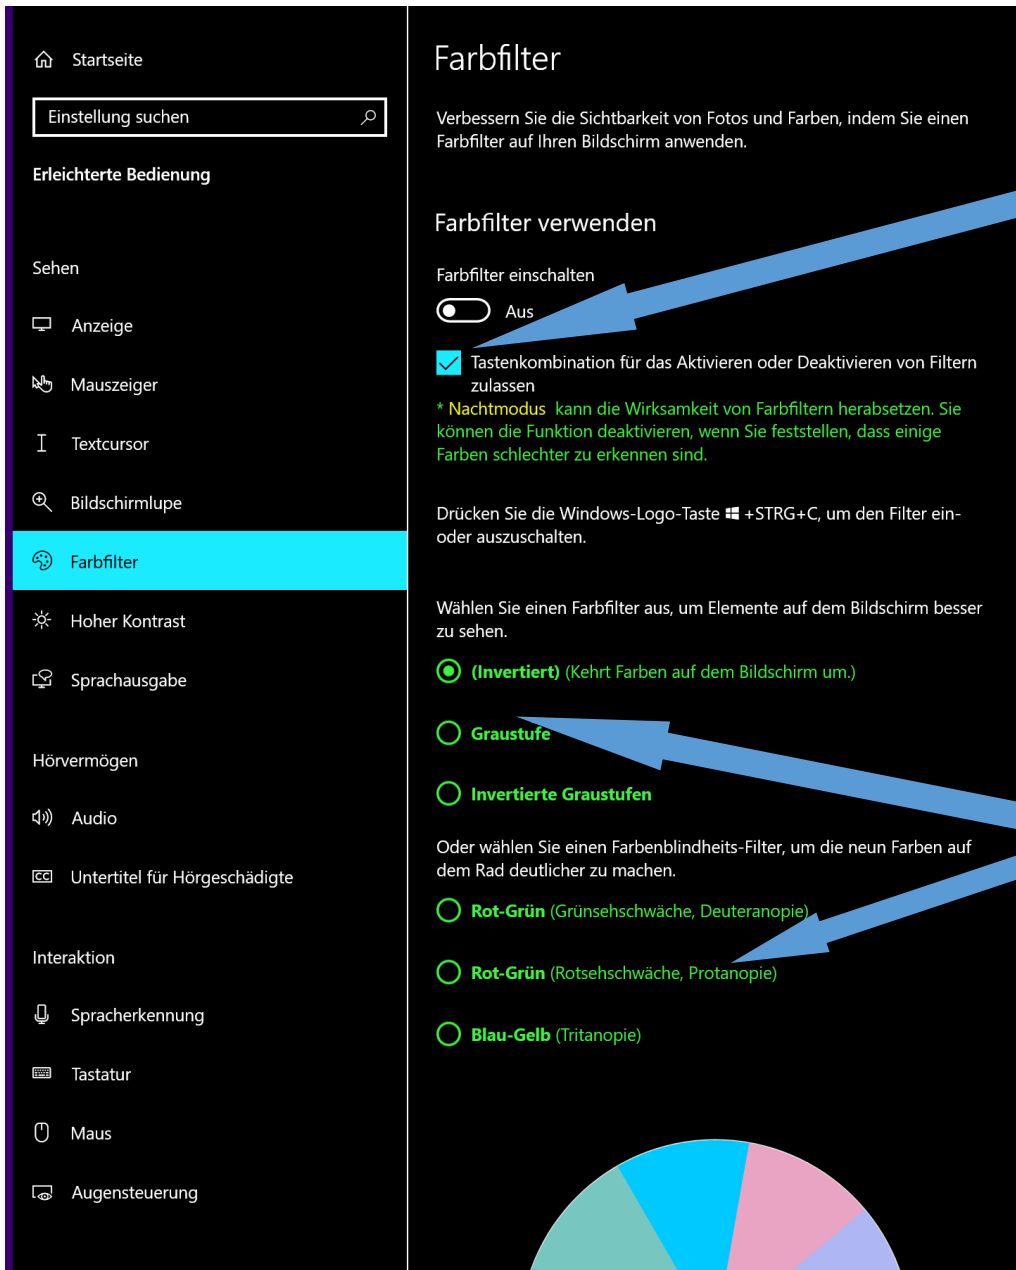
Startseite

Einstellung suchen

Erleichterte Bedienung

Sehen

Anzeige

Mauszeiger

Textcursor

Bildschirmlupe

Farbfilter

Hoher Kontrast

Sprachausgabe

Hörvermögen

Audio

Untertitel für Hörgeschädigte

Interaktion

Spracherkennung

Tastatur

Maus

Augensteuerung

Farbfilter

Verbessern Sie die Sichtbarkeit von Fotos und Farben, indem Sie einen Farbfilter auf Ihren Bildschirm anwenden.

Farbfilter verwenden

Farbfilter einschalten

Aus

Tastenkombination für das Aktivieren oder Deaktivieren von Filtern zulassen

* Nachtmodus kann die Wirksamkeit von Farbfiltern herabsetzen. Sie können die Funktion deaktivieren, wenn Sie feststellen, dass einige Farben schlechter zu erkennen sind.

Drücken Sie die Windows-Logo-Taste +STRG+C, um den Filter ein- oder auszuschalten.

Wählen Sie einen Farbfilter aus, um Elemente auf dem Bildschirm besser zu sehen.

(Invertiert) (Kehrt Farben auf dem Bildschirm um.)

Graustufe

Invertierte Graustufen

Oder wählen Sie einen Farbenblindheits-Filter, um die neun Farben auf dem Rad deutlicher zu machen.

Rot-Grün (Grünsehschwäche, Deuteranopie)

Rot-Grün (Rotsehschwäche, Protanopie)

Blau-Gelb (Tritanopie)